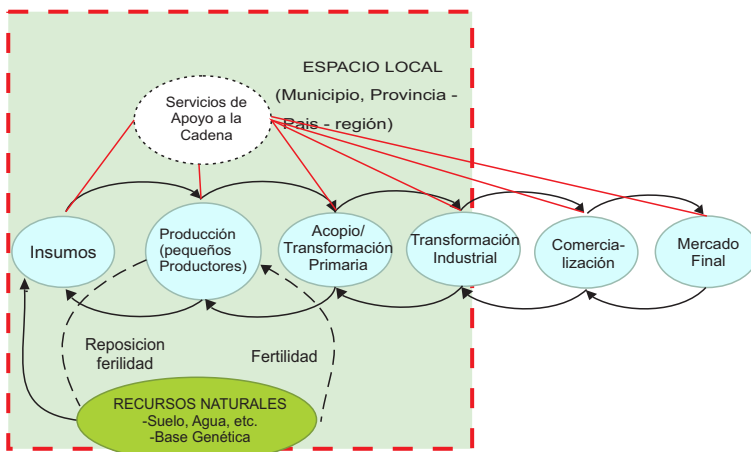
ESPACIO LOCAL
(Municipio, Provincia - Pais - región)

Servicios de Apoyo a la Cadena

Insumos

Producción (pequeños Productores)

Acopio/ Transformación Primaria

Transformación Industrial

Comercia-lización

Mercado Final

Reposicion ferilidad

Fertilidad

RECURSOS NATURALES
-Suelo, Agua, etc.
-Base Genética